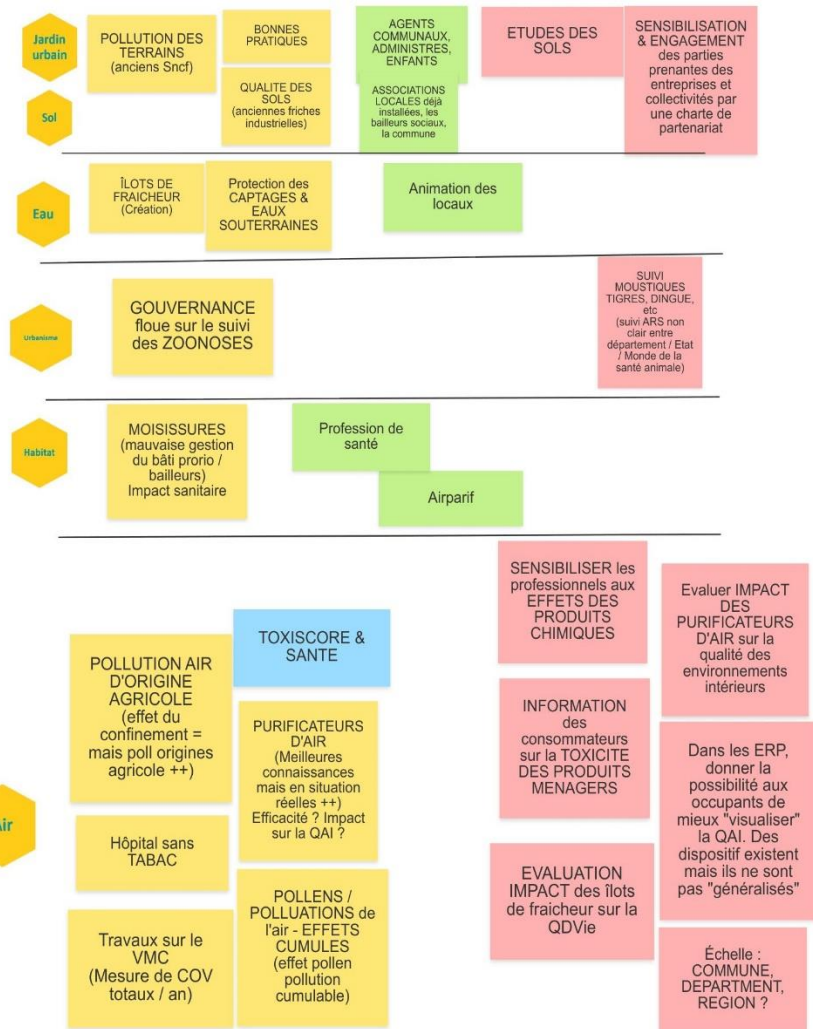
Jardin urbain

Sol

POLLUTION DES TERRAINS (anciens Sncf)

BONNES PRATIQUES

QUALITE DES SOLS (anciennes friches industrielles)

AGENTS COMMUNAUX, ADMINISTRES, ENFANTS

ASSOCIATIONS LOCALES déjà installées, les bailleurs sociaux, la commune

ETUDES DES SOLS

SENSIBILISATION & ENGAGEMENT des parties prenantes des entreprises et collectivités par une charte de partenariat

Eau

ÎLOTS DE FRAICHEUR (Création)

Protection des CAPTAGES & EAUX SOUTERRAINES

Animation des locaux

Urbanisme

GOUVERNANCE floue sur le suivi des ZOONOSES

SUIVI MOUSTIQUES TIGRES, DINGUE, etc (suivi ARS non clair entre département / Etat / Monde de la santé animale)

Habitat

MOISISSURES (mauvaise gestion du bâti prorio / bailleurs) Impact sanitaire

Profession de santé

Airparif

Air

TOXISCORE & SANTE

POLLUTION AIR D'ORIGINE AGRICOLE (effet du confinement = mais poll origines agricole ++)

PURIFICATEURS D'AIR (Meilleures connaissances mais en situation réelles ++) Efficacité ? Impact sur la QAI ?

Hôpital sans TABAC

POLLENS / POLLUATIONS de l'air - EFFETS CUMULES (effet pollen pollution cumulable)

Travaux sur le VMC (Mesure de COV totaux / an)

SENSIBILISER les professionnels aux EFFETS DES PRODUITS CHIMIQUES

Evaluer IMPACT DES PURIFICATEURS D'AIR sur la qualité des environnements intérieurs

INFORMATION des consommateurs sur la TOXICITE DES PRODUITS MENAGERS

Dans les ERP, donner la possibilité aux occupants de mieux "visualiser" la QAI. Des dispositif existent mais ils ne sont pas "généralisés"

EVALUATION IMPACT des îlots de fraicheur sur la QDVie

Échelle : COMMUNE, DEPARTMENT, REGION ?